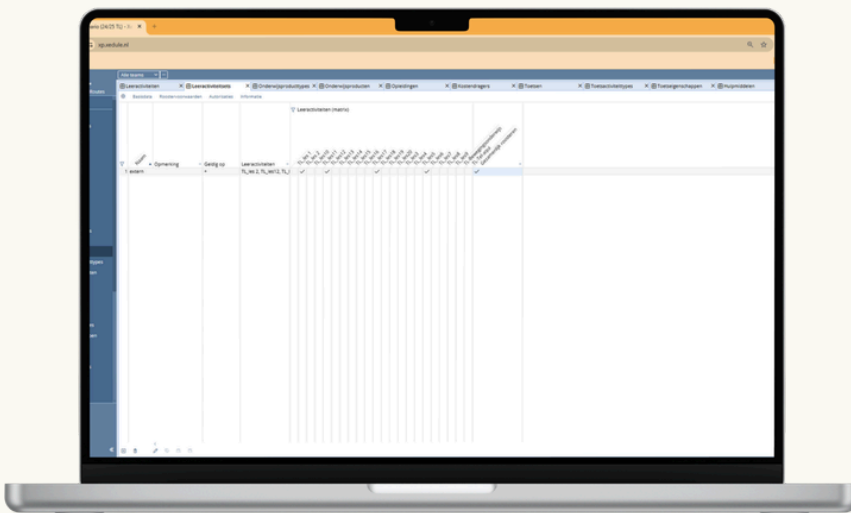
Leeractiviteiten | Leeractiviteitsets | Onderwijsproducttypes | Onderwijsproducten | Opleidingen | Kostendragers | Toetsen | Toetsactiviteittypes | Toetseigenschappen | Hulpmiddelen

Basisdata Roostervoorwaarden Autorisaties Informatie

Leeractiviteiten (matrix)

| Naam | Opmerking | Geldig op | Leeractiviteiten |
|---|---|---|---|
| 1 extern | | | TL_leo 2, TL_leo12, TL_ |